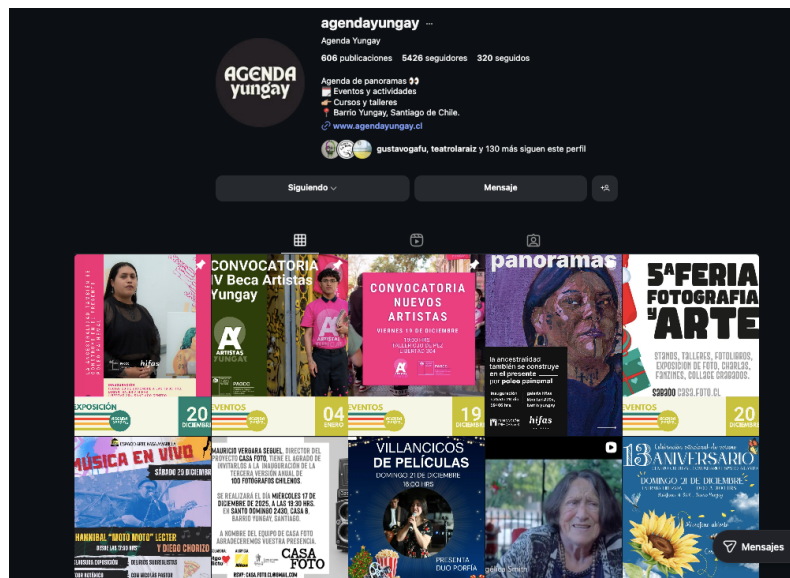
agendayungay ···

Agenda Yungay

606 publicaciones 5426 seguidores 320 seguidos

Agenda de panoramas 👀
🗓️ Eventos y actividades
👉 Cursos y talleres
📍 Barrio Yungay, Santiago de Chile.
🔗 www.agendayungay.cl

gustavogafu, teatrolaraiz y 130 más siguen este perfil

Siguiendo ⌵

Mensaje

AGENDA yungay

hifas

EXPOSICIÓN

20

CONVOCATORIA
V Beca Artistas
Yungay

ARTISTAS YUNGAY

EVENTOS

04 ENERO

CONVOCATORIA
NUEVOS
ARTISTAS

VIERNES 19 DE DICIEMBRE

EVENTOS

19 DICIEMBRE

panoramas

la ancestralidad también se construye en el presente por poloe painemal

hifas

5ª FERIA
FOTOGRAFIA
Y ARTE

STANDS, TALLERES, FOTOLIBROS, EXPOSICIÓN DE FOTO, CHARLAS, FANZINES, COLLAGE GRABADOS.

$2000 CASA.FOTO.CL

20

MÚSICA EN VIVO

SÁBADO 20 DICIEMBRE

HANNIBAL "MOTO MOTO" LECTER
Y DIEGO CHORIZO

MAURICIO VERGARA SEGUEL, DIRECTOR DEL PROYECTO CASA FOTO, TIENE EL AGRADO DE INVITARLOS A LA INAUGURACIÓN DE LA TERCERA VERSIÓN ANUAL DE 100 FOTÓGRAFOS CHILENOS.

SE REALIZARÁ EL DÍA MIÉRCOLES 17 DE DICIEMBRE DE 2025, A LAS 19:30 HRS. EN SANTO DOMINGO 2430, CASA B, BARRIO YUNGAY, SANTIAGO.

A NOMBRE DEL EQUIPO DE CASA FOTO AGRADECEREMOS VUESTRA PRESENCIA.

CASA FOTO

VILLANCICOS
DE PELÍCULAS

DOMINGO 21 DE DICIEMBRE
18:00 HRS

PRESENTA
DUO PORFÍA

13 ANIVERSARIO

DOMINGO 21 DE DICIEMBRE

Mensajes